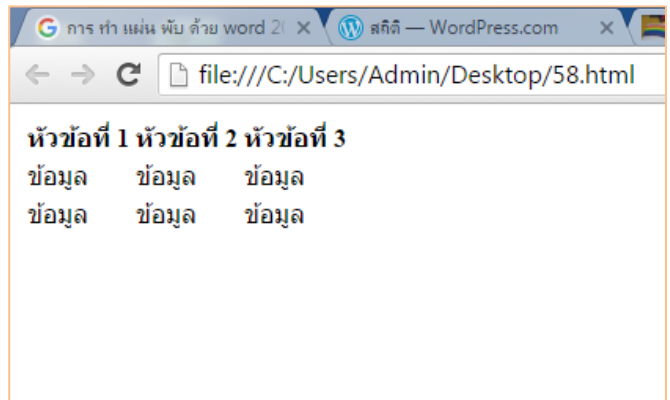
G การ ทำ แผ่น พับ ด้วย word 2( ×
สถิติ — WordPress.com ×
file:///C:/Users/Admin/Desktop/58.html

| หัวข้อที่ 1 | หัวข้อที่ 2 | หัวข้อที่ 3 |
|---|---|---|
| ข้อมูล | ข้อมูล | ข้อมูล |
| ข้อมูล | ข้อมูล | ข้อมูล |